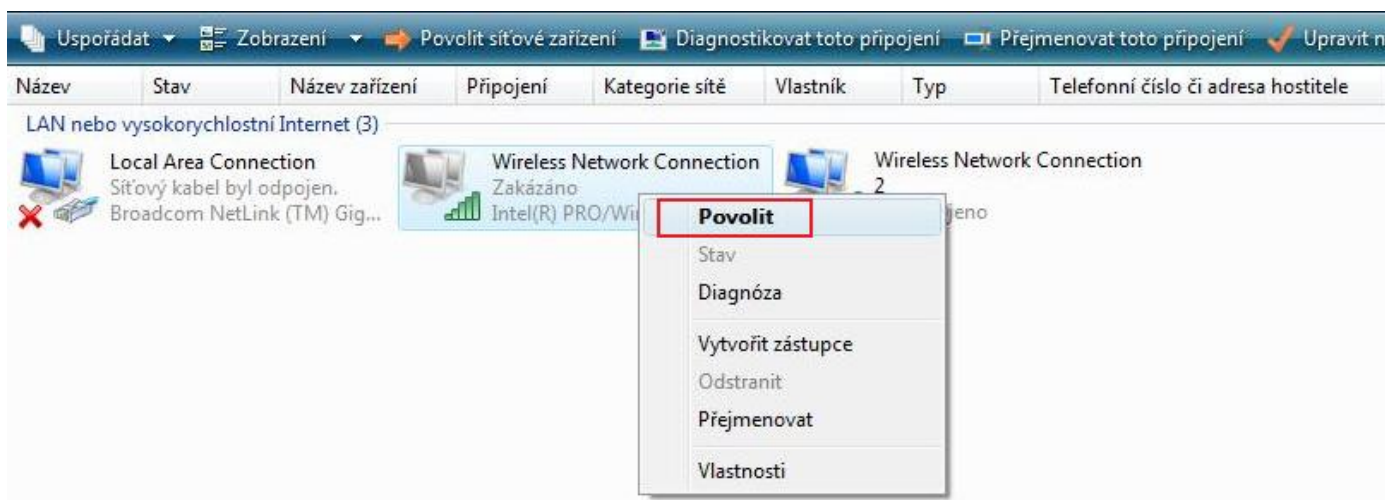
Uspořádat ▾ Zobrazení ▾ Povolit síťové zařízení Diagnostikovat toto připojení Přejmenovat toto připojení Upravit n

| Název | Stav | Název zařízení | Připojení | Kategorie sítě | Vlastník | Typ | Telefonní číslo či adresa hostitele |
|---|---|---|---|---|---|---|---|

LAN nebo vysokorychlostní Internet (3)

Local Area Connection
Síťový kabel byl odpojen.
Broadcom NetLink (TM) Gig...

Wireless Network Connection
Zakázáno
Intel(R) PRO/Wi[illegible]

Wireless Network Connection 2
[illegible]jeno

Povolit
Stav
Diagnóza
Vytvořit zástupce
Odstranit
Přejmenovat
Vlastnosti